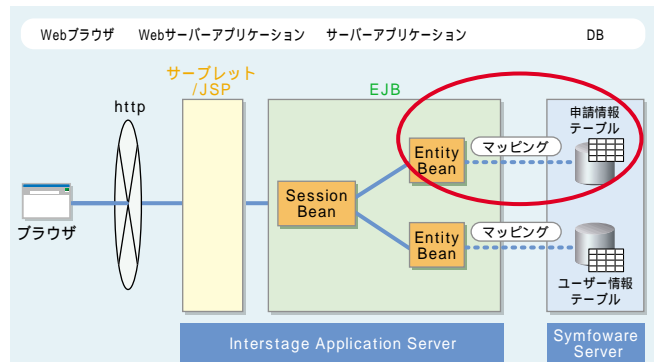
Webブラウザ　Webサーバーアプリケーション　サーバーアプリケーション　DB

サーブレット /JSP

EJB

http

申請情報テーブル

マッピング

Entity Bean

Session Bean

ブラウザ

マッピング

Entity Bean

ユーザー情報テーブル

Interstage Application Server

Symfoware Server